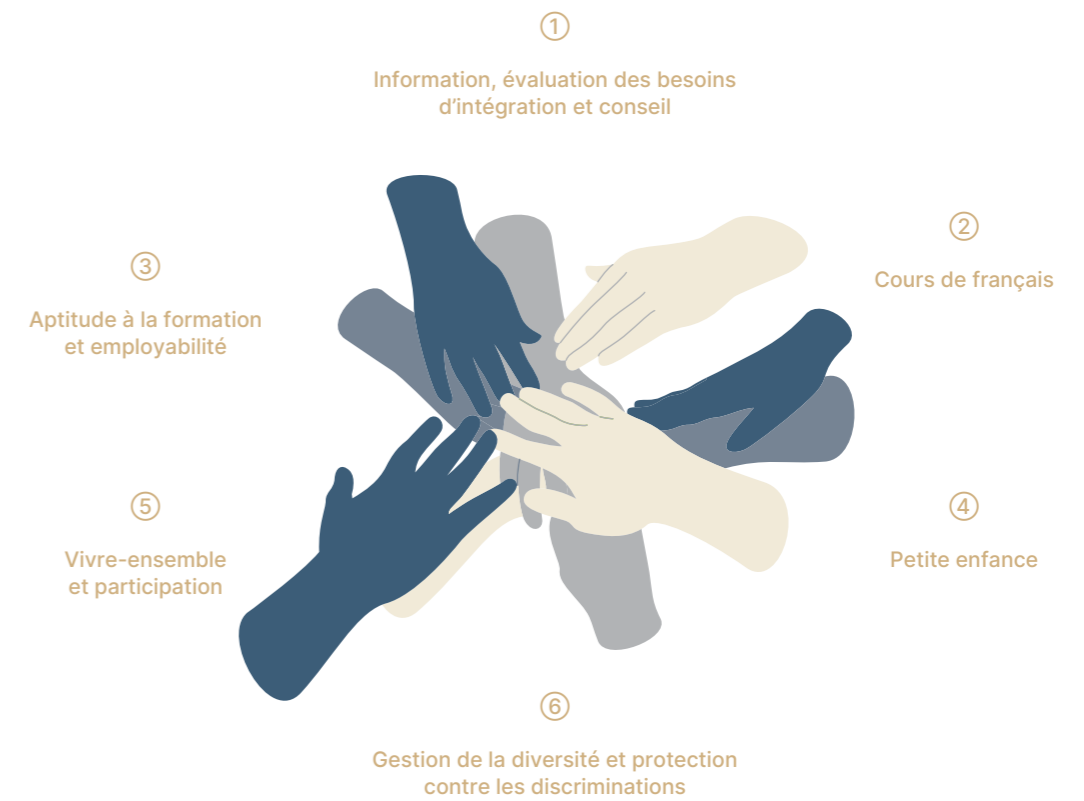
①

Information, évaluation des besoins d'intégration et conseil

②

Cours de français

③

Aptitude à la formation et employabilité

④

Petite enfance

⑤

Vivre-ensemble et participation

⑥

Gestion de la diversité et protection contre les discriminations